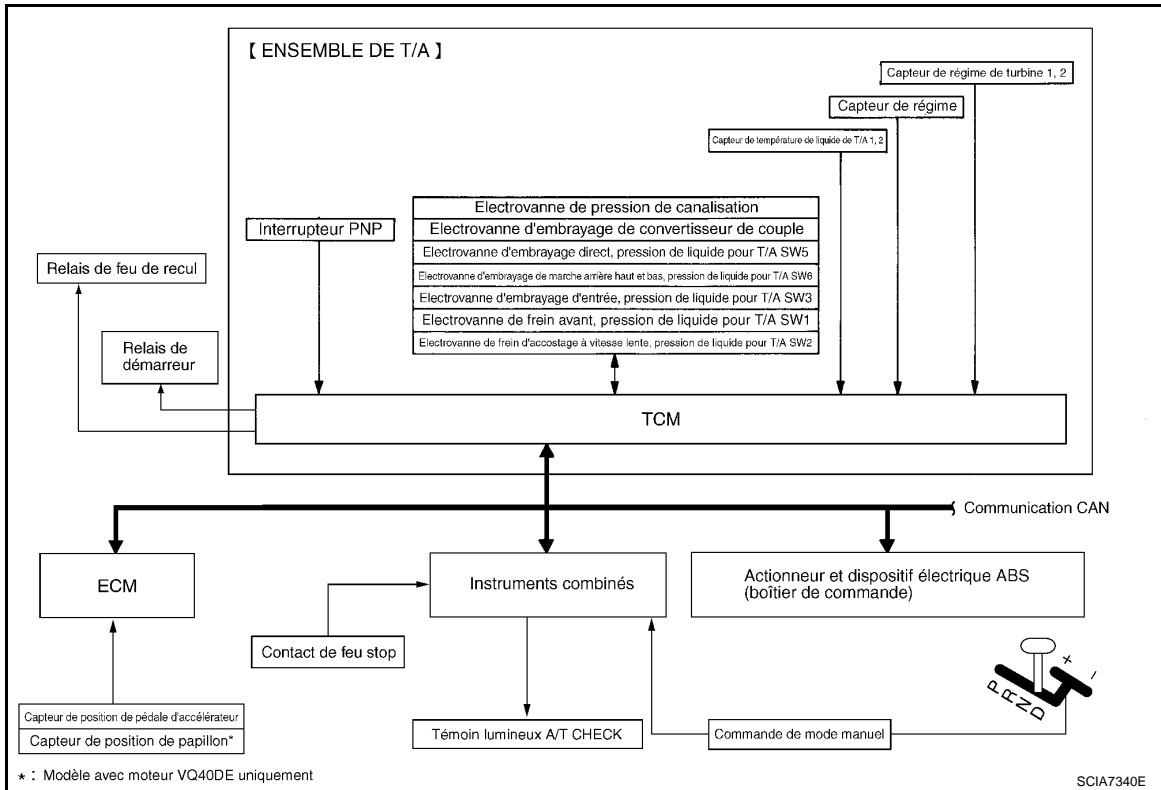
【 ENSEMBLE DE T/A 】

Capteur de régime de turbine 1, 2

Capteur de régime

Capteur de température de liquide de T/A 1, 2

Electrovanne de pression de canalisation
Electrovanne d'embrayage de convertisseur de couple
Electrovanne d'embrayage direct, pression de liquide pour T/A SW5
Electrovanne d'embrayage de marche arrière haut et bas, pression de liquide pour T/A SW6
Electrovanne d'embrayage d'entrée, pression de liquide pour T/A SW3
Electrovanne de frein avant, pression de liquide pour T/A SW1
Electrovanne de frein d'accostage à vitesse lente, pression de liquide pour T/A SW2

Interrupteur PNP

Relais de feu de recul

Relais de démarreur

TCM

Communication CAN

ECM

Instruments combinés

Actionneur et dispositif électrique ABS (boîtier de commande)

Contact de feu stop

Capteur de position de pédale d'accélérateur
Capteur de position de papillon*

Témoin lumineux A/T CHECK

Commande de mode manuel

P R N D + −

*: Modèle avec moteur VQ40DE uniquement

SCIA7340E